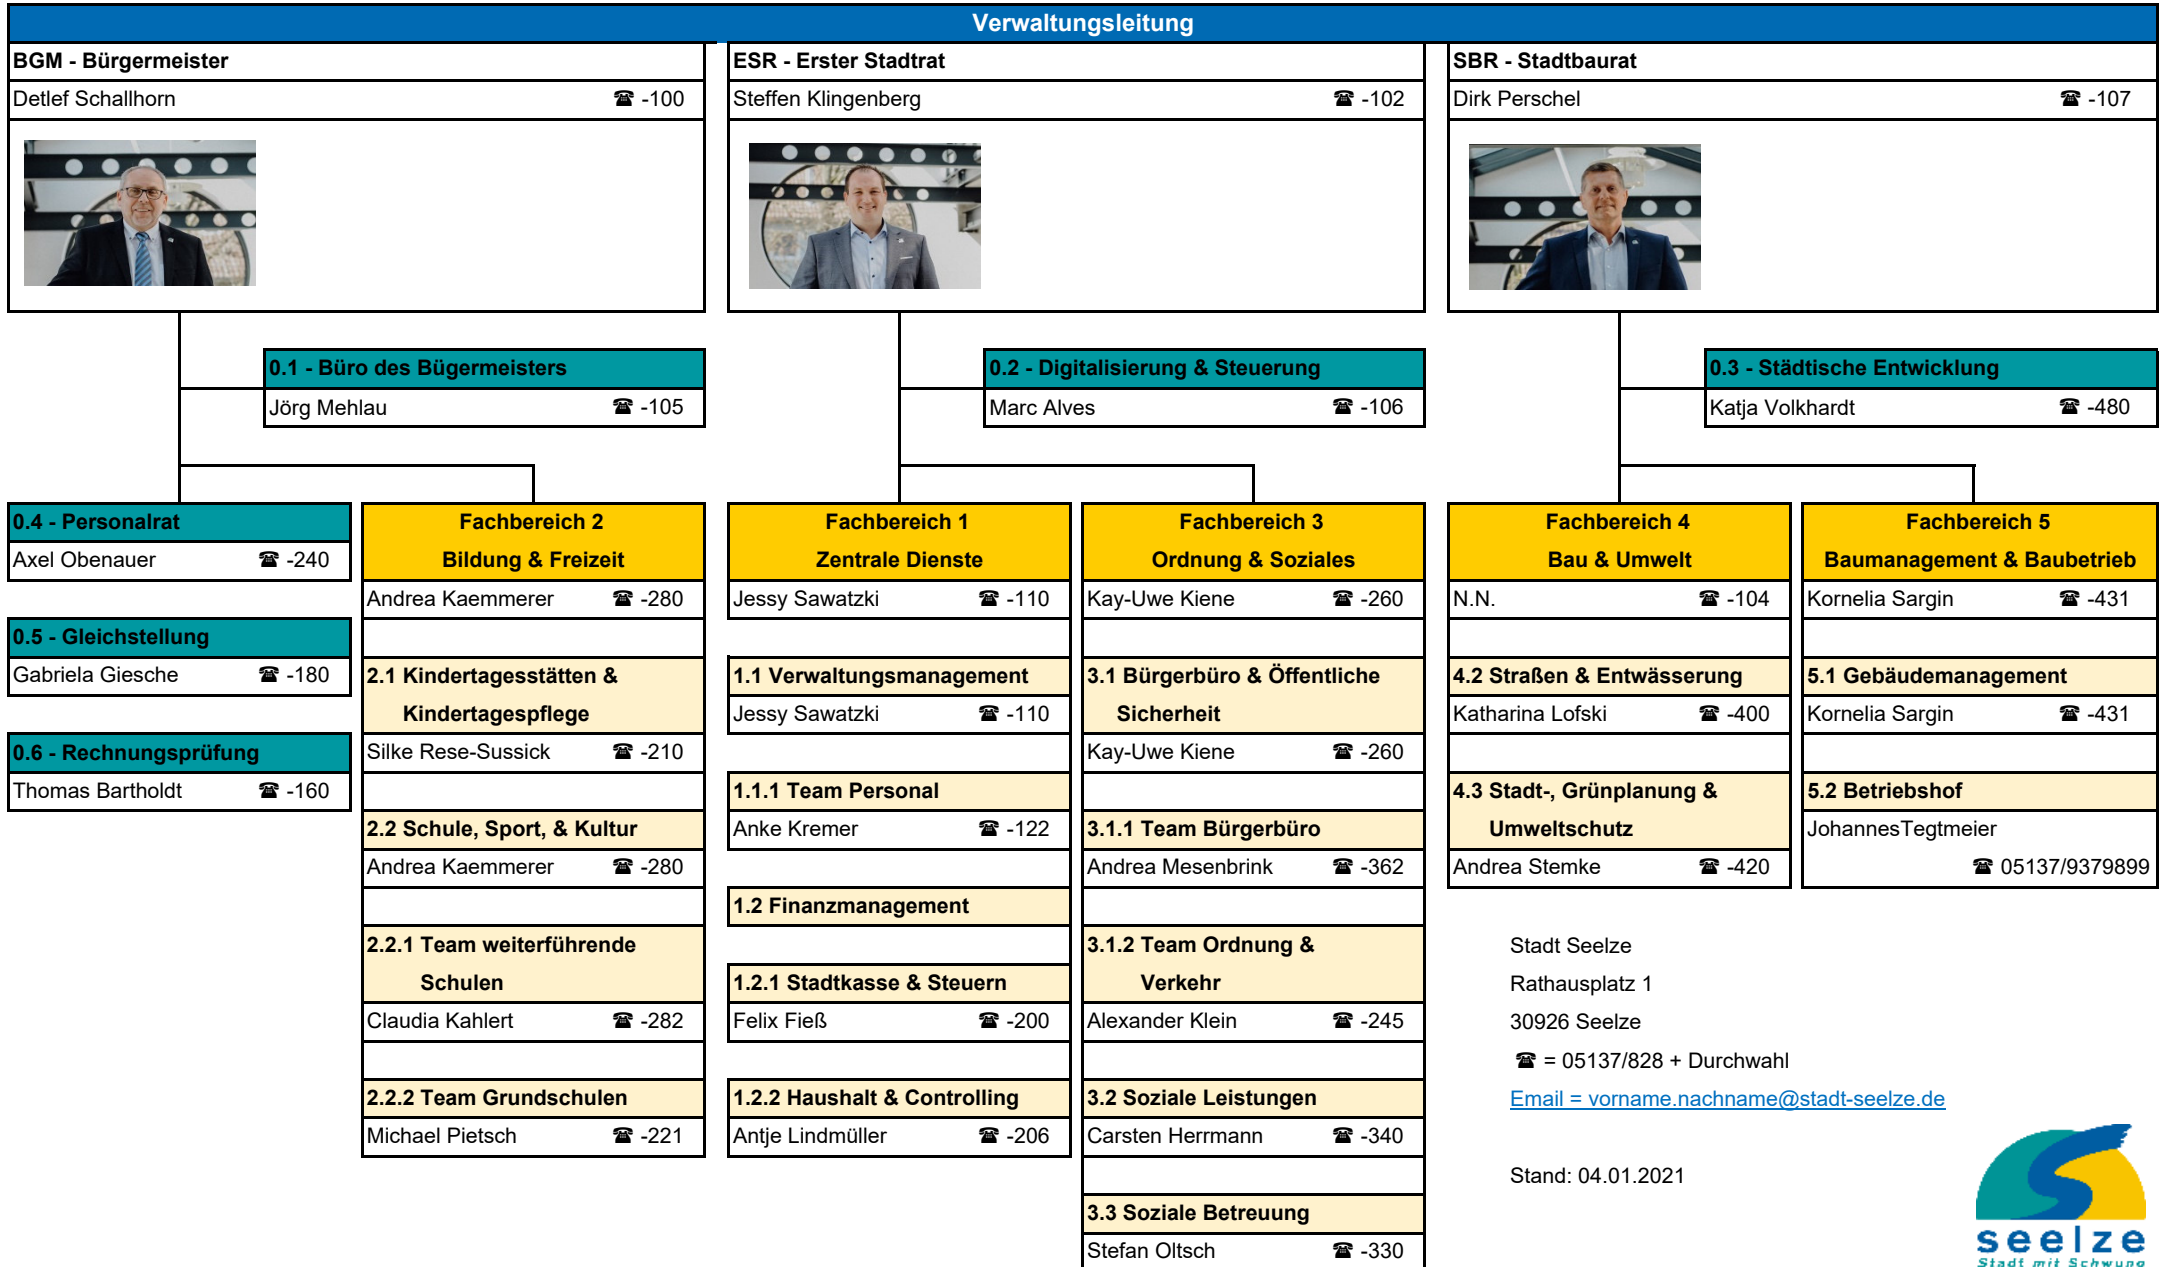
Verwaltungsleitung

BGM - Bürgermeister
Detlef Schallhorn ☎ -100

ESR - Erster Stadtrat
Steffen Klingenberg ☎ -102

SBR - Stadtbaurat
Dirk Perschel ☎ -107

0.1 - Büro des Bügermeisters
Jörg Mehlau ☎ -105

0.2 - Digitalisierung & Steuerung
Marc Alves ☎ -106

0.3 - Städtische Entwicklung
Katja Volkhardt ☎ -480

0.4 - Personalrat
Axel Obenauer ☎ -240

0.5 - Gleichstellung
Gabriela Giesche ☎ -180

0.6 - Rechnungsprüfung
Thomas Bartholdt ☎ -160

Fachbereich 2
Bildung & Freizeit
Andrea Kaemmerer ☎ -280

2.1 Kindertagesstätten & Kindertagespflege
Silke Rese-Sussick ☎ -210

2.2 Schule, Sport, & Kultur
Andrea Kaemmerer ☎ -280

2.2.1 Team weiterführende Schulen
Claudia Kahlert ☎ -282

2.2.2 Team Grundschulen
Michael Pietsch ☎ -221

Fachbereich 1
Zentrale Dienste
Jessy Sawatzki ☎ -110

1.1 Verwaltungsmanagement
Jessy Sawatzki ☎ -110

1.1.1 Team Personal
Anke Kremer ☎ -122

1.2 Finanzmanagement

1.2.1 Stadtkasse & Steuern
Felix Fieß ☎ -200

1.2.2 Haushalt & Controlling
Antje Lindmüller ☎ -206

Fachbereich 3
Ordnung & Soziales
Kay-Uwe Kiene ☎ -260

3.1 Bürgerbüro & Öffentliche Sicherheit
Kay-Uwe Kiene ☎ -260

3.1.1 Team Bürgerbüro
Andrea Mesenbrink ☎ -362

3.1.2 Team Ordnung & Verkehr
Alexander Klein ☎ -245

3.2 Soziale Leistungen
Carsten Herrmann ☎ -340

3.3 Soziale Betreuung
Stefan Oltsch ☎ -330

Fachbereich 4
Bau & Umwelt
N.N. ☎ -104

4.2 Straßen & Entwässerung
Katharina Lofski ☎ -400

4.3 Stadt-, Grünplanung & Umweltschutz
Andrea Stemke ☎ -420

Fachbereich 5
Baumanagement & Baubetrieb
Kornelia Sargin ☎ -431

5.1 Gebäudemanagement
Kornelia Sargin ☎ -431

5.2 Betriebshof
JohannesTegtmeier
☎ 05137/9379899

Stadt Seelze
Rathausplatz 1
30926 Seelze
☎ = 05137/828 + Durchwahl
Email = vorname.nachname@stadt-seelze.de

Stand: 04.01.2021

seelze
Stadt mit Schwung